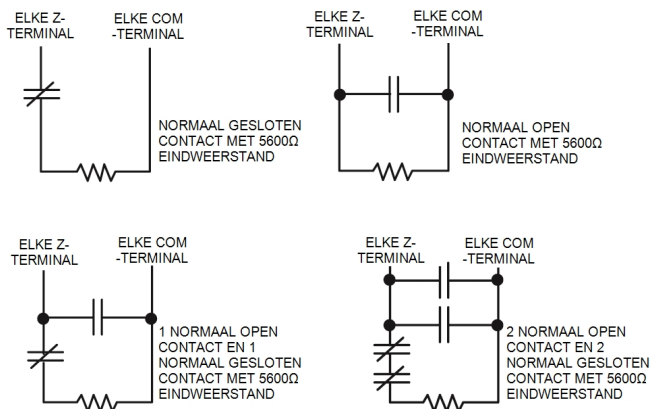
ELKE Z-TERMINAL

ELKE COM -TERMINAL

NORMAAL GESLOTEN CONTACT MET 5600Ω EINDWEERSTAND

ELKE Z-TERMINAL

ELKE COM -TERMINAL

NORMAAL OPEN CONTACT MET 5600Ω EINDWEERSTAND

ELKE Z-TERMINAL

ELKE COM -TERMINAL

1 NORMAAL OPEN CONTACT EN 1 NORMAAL GESLOTEN CONTACT MET 5600Ω EINDWEERSTAND

ELKE Z-TERMINAL

ELKE COM -TERMINAL

2 NORMAAL OPEN CONTACT EN 2 NORMAAL GESLOTEN CONTACT MET 5600Ω EINDWEERSTAND